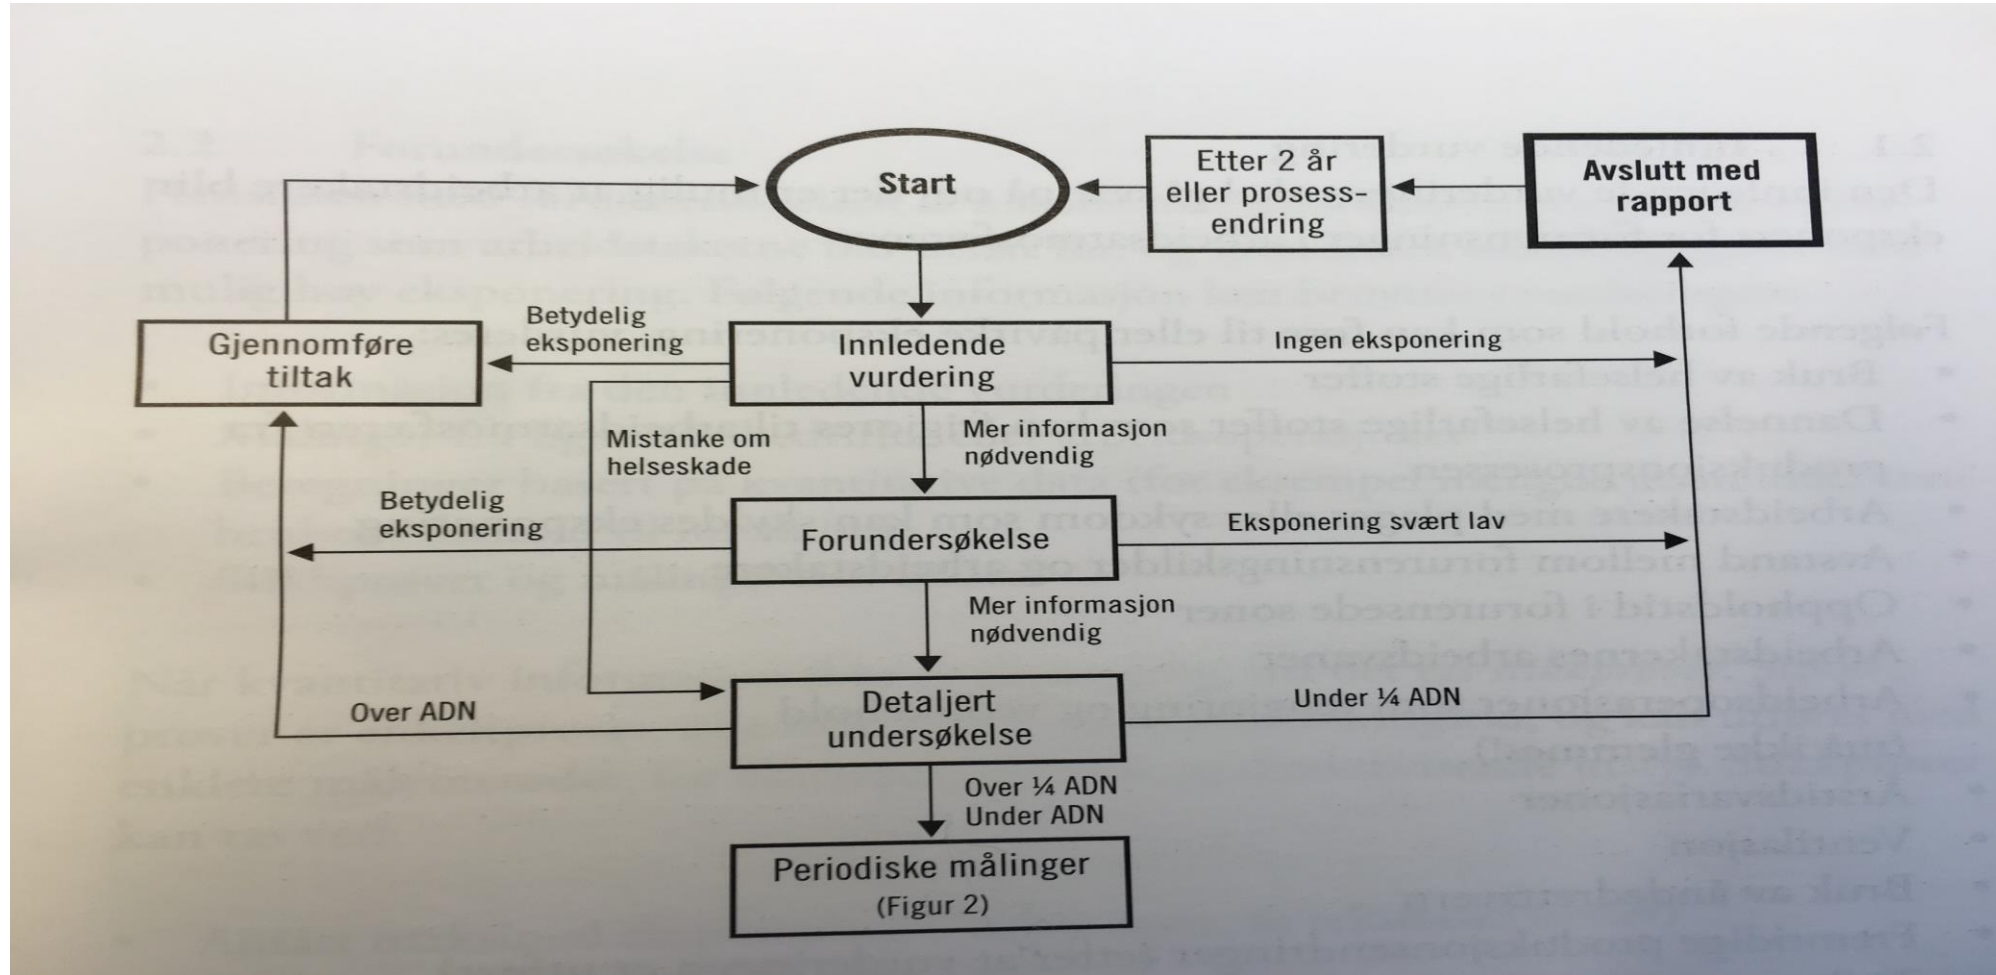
Start

Etter 2 år eller prosessendring

Avslutt med rapport

Gjennomføre tiltak

Betydelig eksponering

Innledende vurdering

Ingen eksponering

Mistanke om helseskade

Mer informasjon nødvendig

Betydelig eksponering

Forundersøkelse

Eksponering svært lav

Mer informasjon nødvendig

Over ADN

Detaljert undersøkelse

Under ¼ ADN

Over ¼ ADN
Under ADN

Periodiske målinger
(Figur 2)